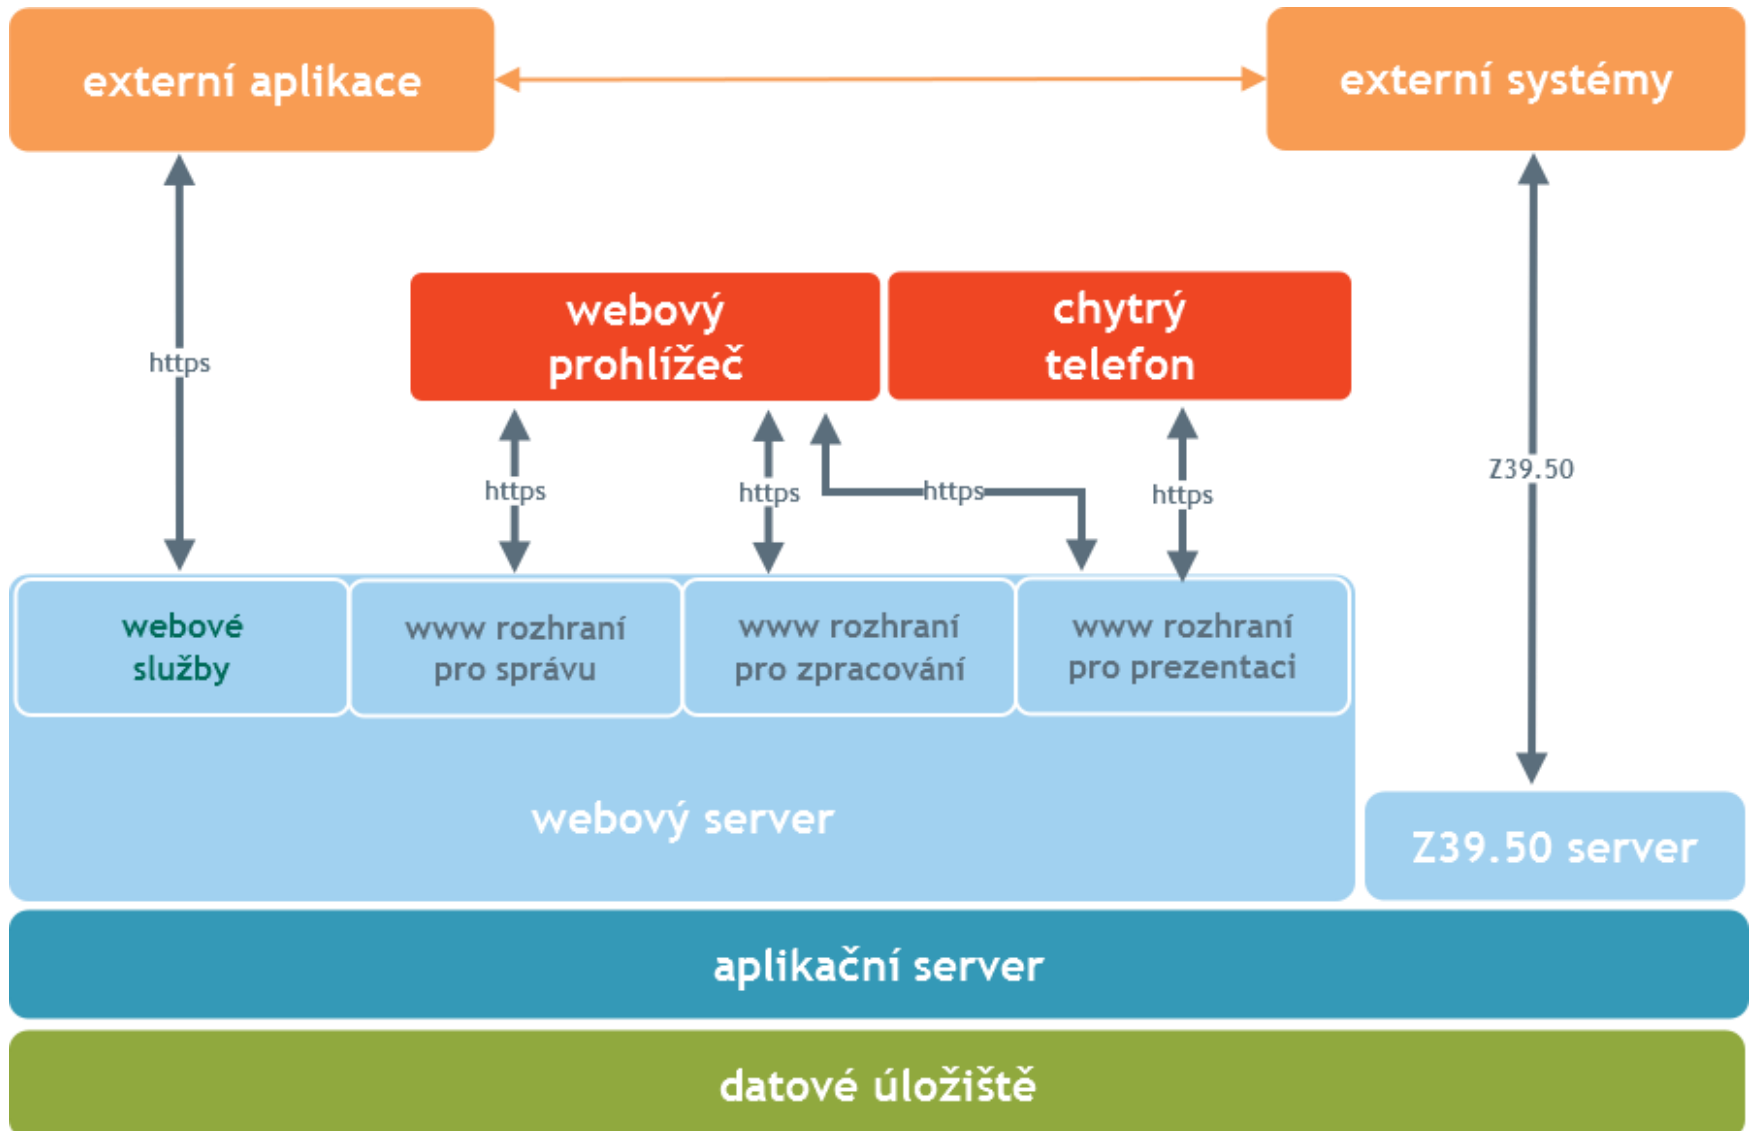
externí aplikace

externí systémy

https

webový prohlížeč

chytrý telefon

https

https

https

https

Z39.50

webové služby

www rozhraní pro správu

www rozhraní pro zpracování

www rozhraní pro prezentaci

webový server

Z39.50 server

aplikační server

datové úložiště